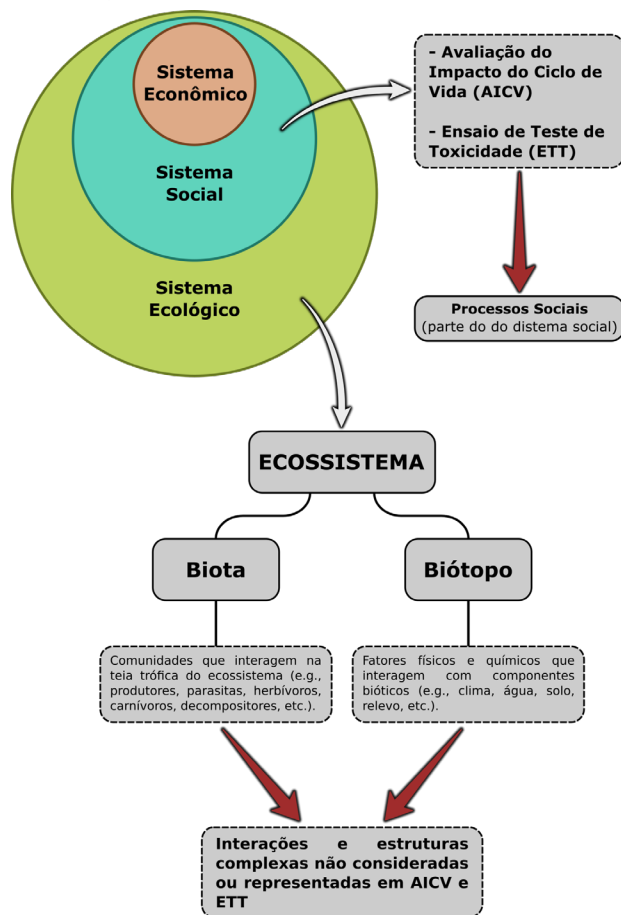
Sistema Econômico

Sistema Social

Sistema Ecológico

- Avaliação do Impacto do Ciclo de Vida (AICV)

- Ensaio de Teste de Toxicidade (ETT)

Processos Sociais
(parte do do distema social)

ECOSSISTEMA

Biota

Biótopo

Comunidades que interagem na teia trófica do ecossistema (e.g., produtores, parasitas, herbívoros, carnívoros, decompositores, etc.).

Fatores físicos e químicos que interagem com componentes bióticos (e.g., clima, água, solo, relevo, etc.).

Interações e estruturas complexas não consideradas ou representadas em AICV e ETT